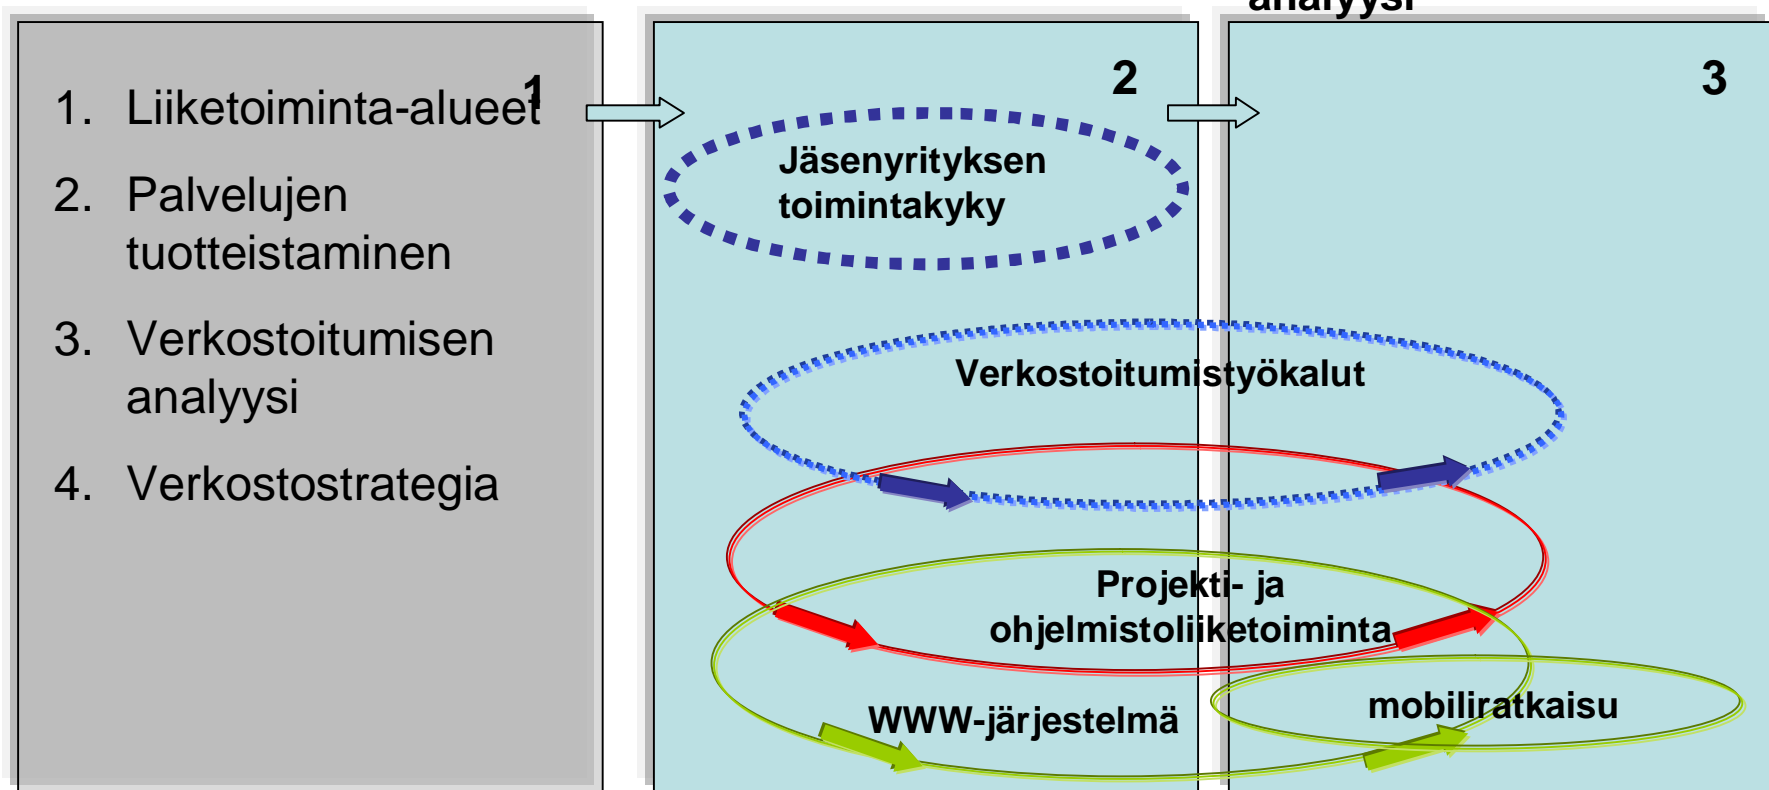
analyysi

1

1. Liiketoiminta-alueet

2. Palvelujen tuotteistaminen

3. Verkostoitumisen analyysi

4. Verkostostrategia

2

Jäsenyrityksen toimintakyky

3

Verkostoitumistyökalut

Projekti- ja ohjelmistoliiketoiminta

WWW-järjestelmä

mobiliratkaisu